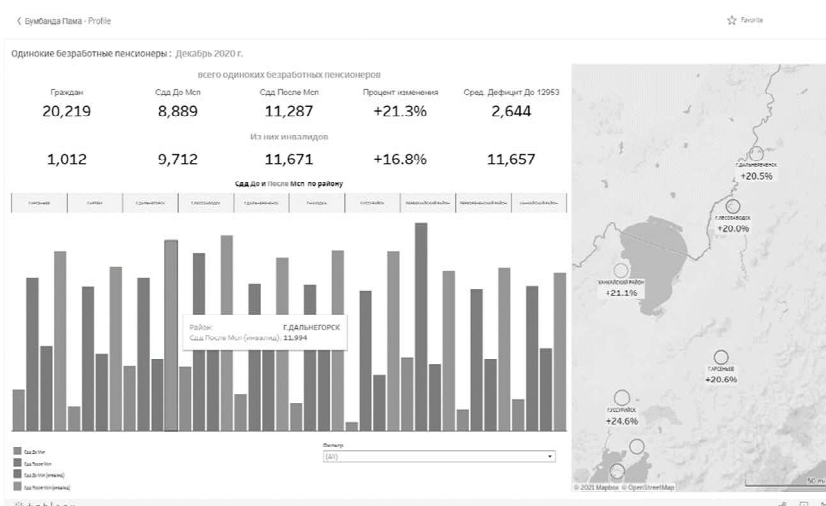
< Бумбанда Пама - Profile

☆ Favorite

Одинокие безработные пенсионеры : Декабрь 2020 г.

всего одиноких безработных пенсионеров

| Граждан | Сдд До Мсп | Сдд После Мсп | Процент изменения | Сред. Дефицит До 12953 |
|---|---|---|---|---|
| 20,219 | 8,889 | 11,287 | +21.3% | 2,644 |

Из них инвалидов

| 1,012 | 9,712 | 11,671 | +16.8% | 11,657 |
|---|---|---|---|---|

Сдд До и После Мсп по району

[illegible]

Район: Г.ДАЛЬНЕГОРСК
Сдд После Мсп (инвалид): 11,994

Сдд До Мсп
Сдд После Мсп
Сдд До Мсп (инвалид)
Сдд После Мсп (инвалид)

Фильтр
(All)

Г.ДАЛЬНЕРЕЧЕНСК
+20.5%

Г.ЛЕСОЗАВОДСК
+20.0%

ХАНКАЙСКИЙ РАЙОН
+21.1%

Г.АРСЕНЬЕВ
+20.6%

Г.УССУРИЙСК
+24.6%

© 2021 Mapbox © OpenStreetMap

50 mi

tableau